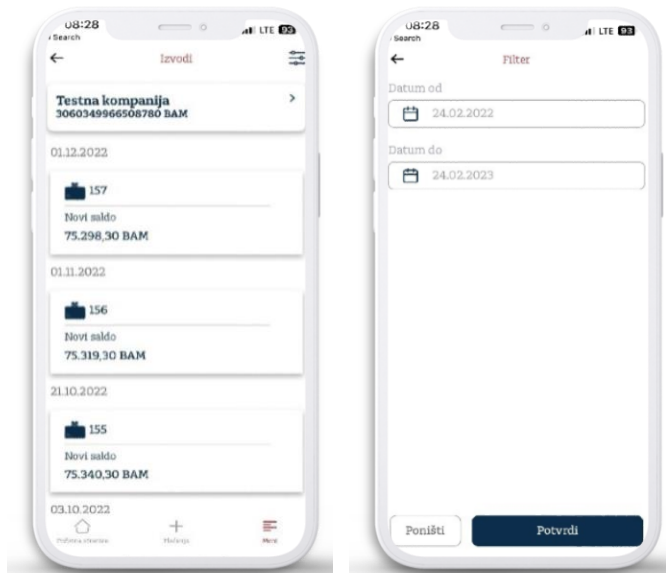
08:28
Search
LTE 93
Izvodi

Testna kompanija
3060349966508780 BAM

01.12.2022

157
Novi saldo
75.298,30 BAM

01.11.2022

156
Novi saldo
75.319,30 BAM

21.10.2022

155
Novi saldo
75.340,30 BAM

03.10.2022

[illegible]
Plaćanja
Meni

08:28
Search
LTE 93
Filter

Datum od
24.02.2022

Datum do
24.02.2023

Poništi
Potvrdi